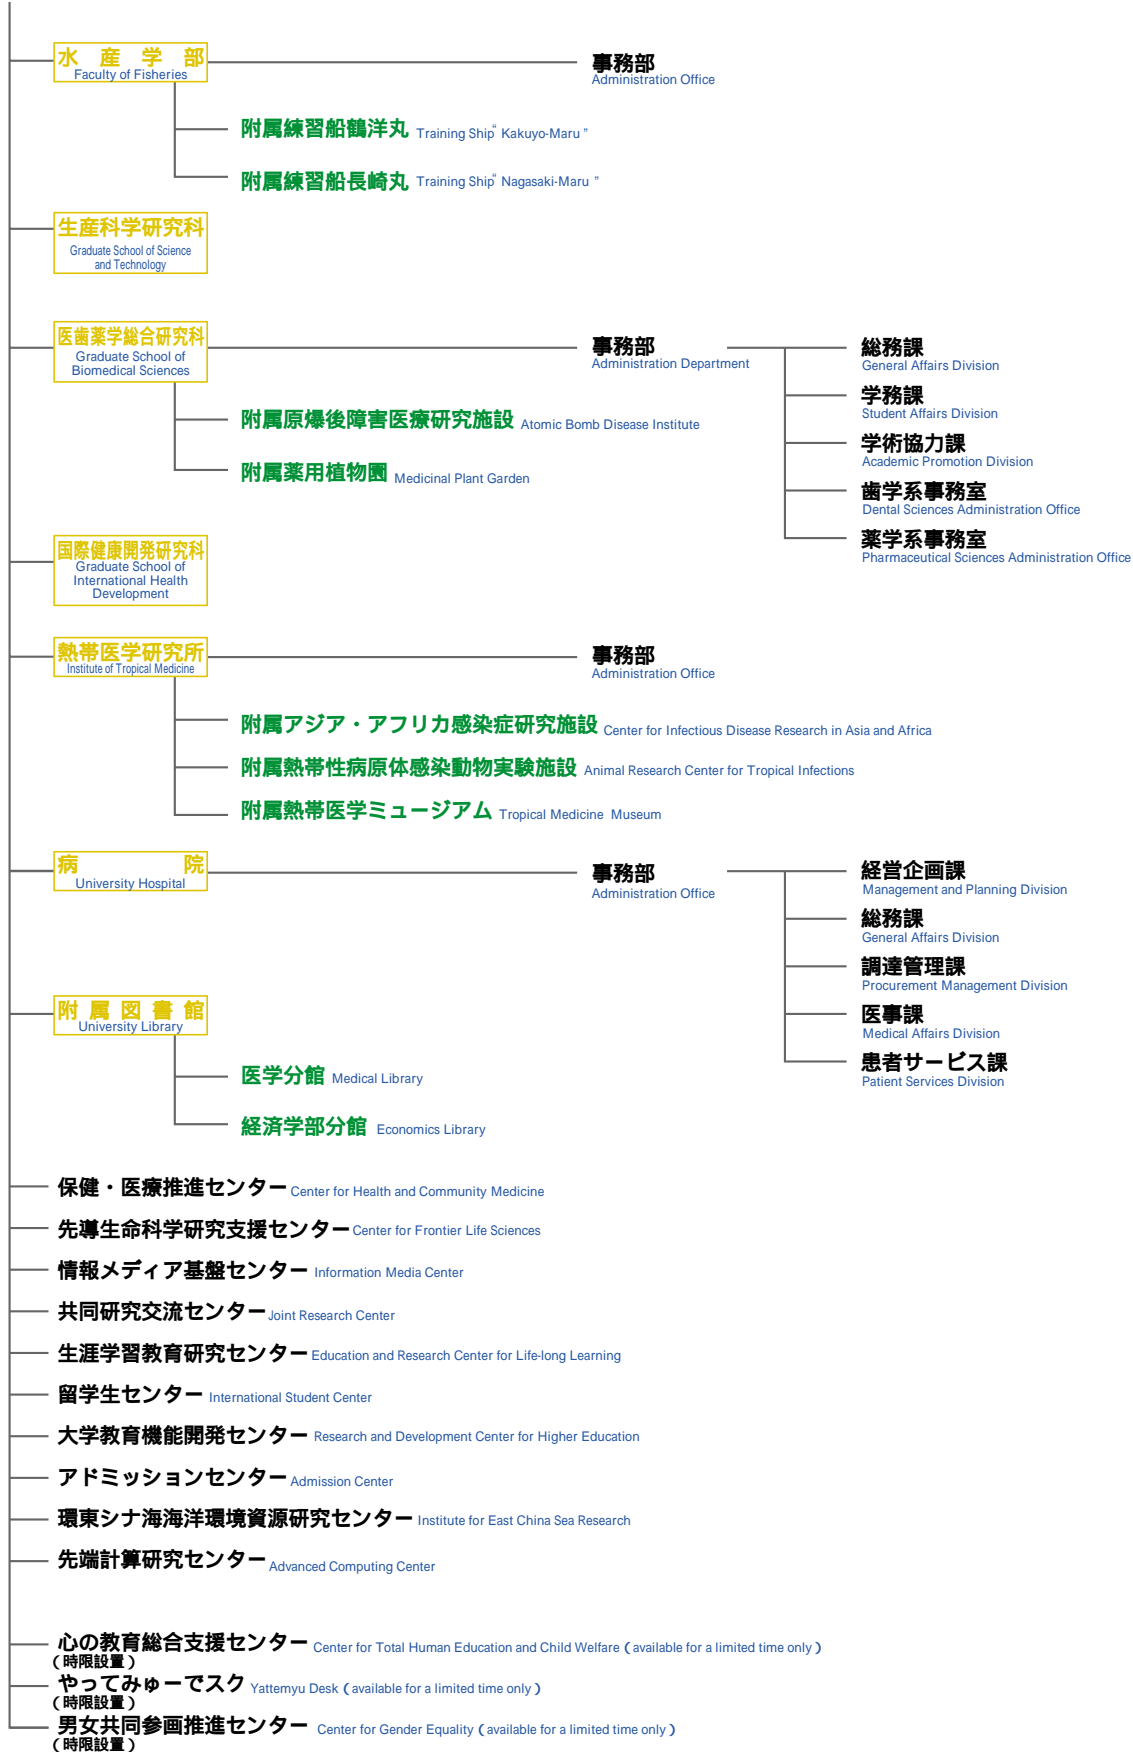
水　産　学　部
Faculty of Fisheries

事務部
Administration Office

附属練習船鶴洋丸 Training Ship" Kakuyo-Maru "

附属練習船長崎丸 Training Ship" Nagasaki-Maru "

生産科学研究科
Graduate School of Science and Technology

医歯薬学総合研究科
Graduate School of Biomedical Sciences

事務部
Administration Department

総務課
General Affairs Division

学務課
Student Affairs Division

学術協力課
Academic Promotion Division

歯学系事務室
Dental Sciences Administration Office

薬学系事務室
Pharmaceutical Sciences Administration Office

附属原爆後障害医療研究施設 Atomic Bomb Disease Institute

附属薬用植物園 Medicinal Plant Garden

国際健康開発研究科
Graduate School of International Health Development

熱帯医学研究所
Institute of Tropical Medicine

事務部
Administration Office

附属アジア・アフリカ感染症研究施設 Center for Infectious Disease Research in Asia and Africa

附属熱帯性病原体感染動物実験施設 Animal Research Center for Tropical Infections

附属熱帯医学ミュージアム Tropical Medicine Museum

病　　院
University Hospital

事務部
Administration Office

経営企画課
Management and Planning Division

総務課
General Affairs Division

調達管理課
Procurement Management Division

医事課
Medical Affairs Division

患者サービス課
Patient Services Division

附　属　図　書　館
University Library

医学分館 Medical Library

経済学部分館 Economics Library

保健・医療推進センター Center for Health and Community Medicine

先導生命科学研究支援センター Center for Frontier Life Sciences

情報メディア基盤センター Information Media Center

共同研究交流センター Joint Research Center

生涯学習教育研究センター Education and Research Center for Life-long Learning

留学生センター International Student Center

大学教育機能開発センター Research and Development Center for Higher Education

アドミッションセンター Admission Center

環東シナ海海洋環境資源研究センター Institute for East China Sea Research

先端計算研究センター Advanced Computing Center

心の教育総合支援センター Center for Total Human Education and Child Welfare（available for a limited time only）
（時限設置）

やってみゅーでスク Yattemyu Desk（available for a limited time only）
（時限設置）

男女共同参画推進センター Center for Gender Equality（available for a limited time only）
（時限設置）